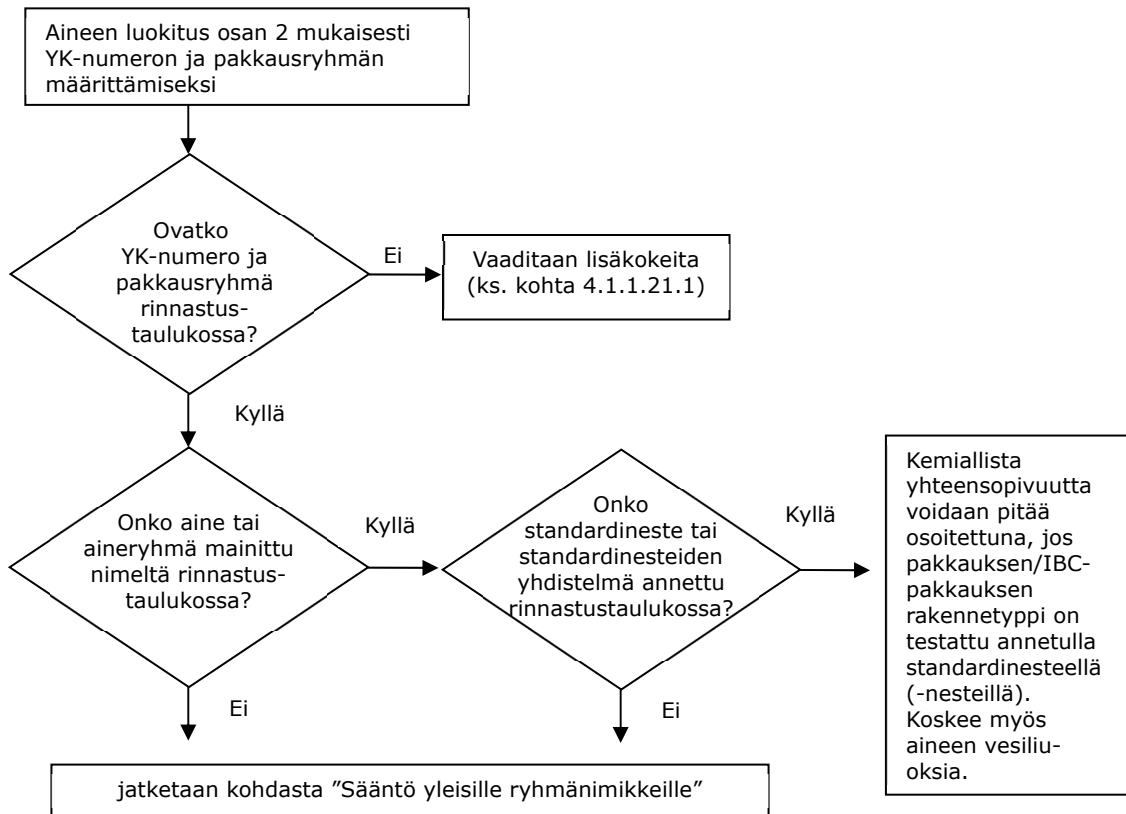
Aineen luokitus osan 2 mukaisesti YK-numeron ja pakkausryhmän määrittämiseksi

Ovatko YK-numerko ja pakkausryhmä rinnastustaulukossa?

Ei

Vaaditaan lisäkokeita (ks. kohta 4.1.1.21.1)

Kyllä

Onko aine tai aineryhmä mainittu nimeltä rinnastustaulukossa?

Kyllä

Onko standardineste tai standardinesteiden yhdistelmä annettu rinnastustaulukossa?

Kyllä

Kemiallista yhteensopivuutta voidaan pitää osoitettuna, jos pakkauksen/IBC-pakkauksen rakennetyppi on testattu annetulla standardinesteellä (-nesteillä). Koskee myös aineen vesiliuoksia.

Ei

Ei

jatketaan kohdasta ”Sääntö yleisille ryhmänimikkeille”